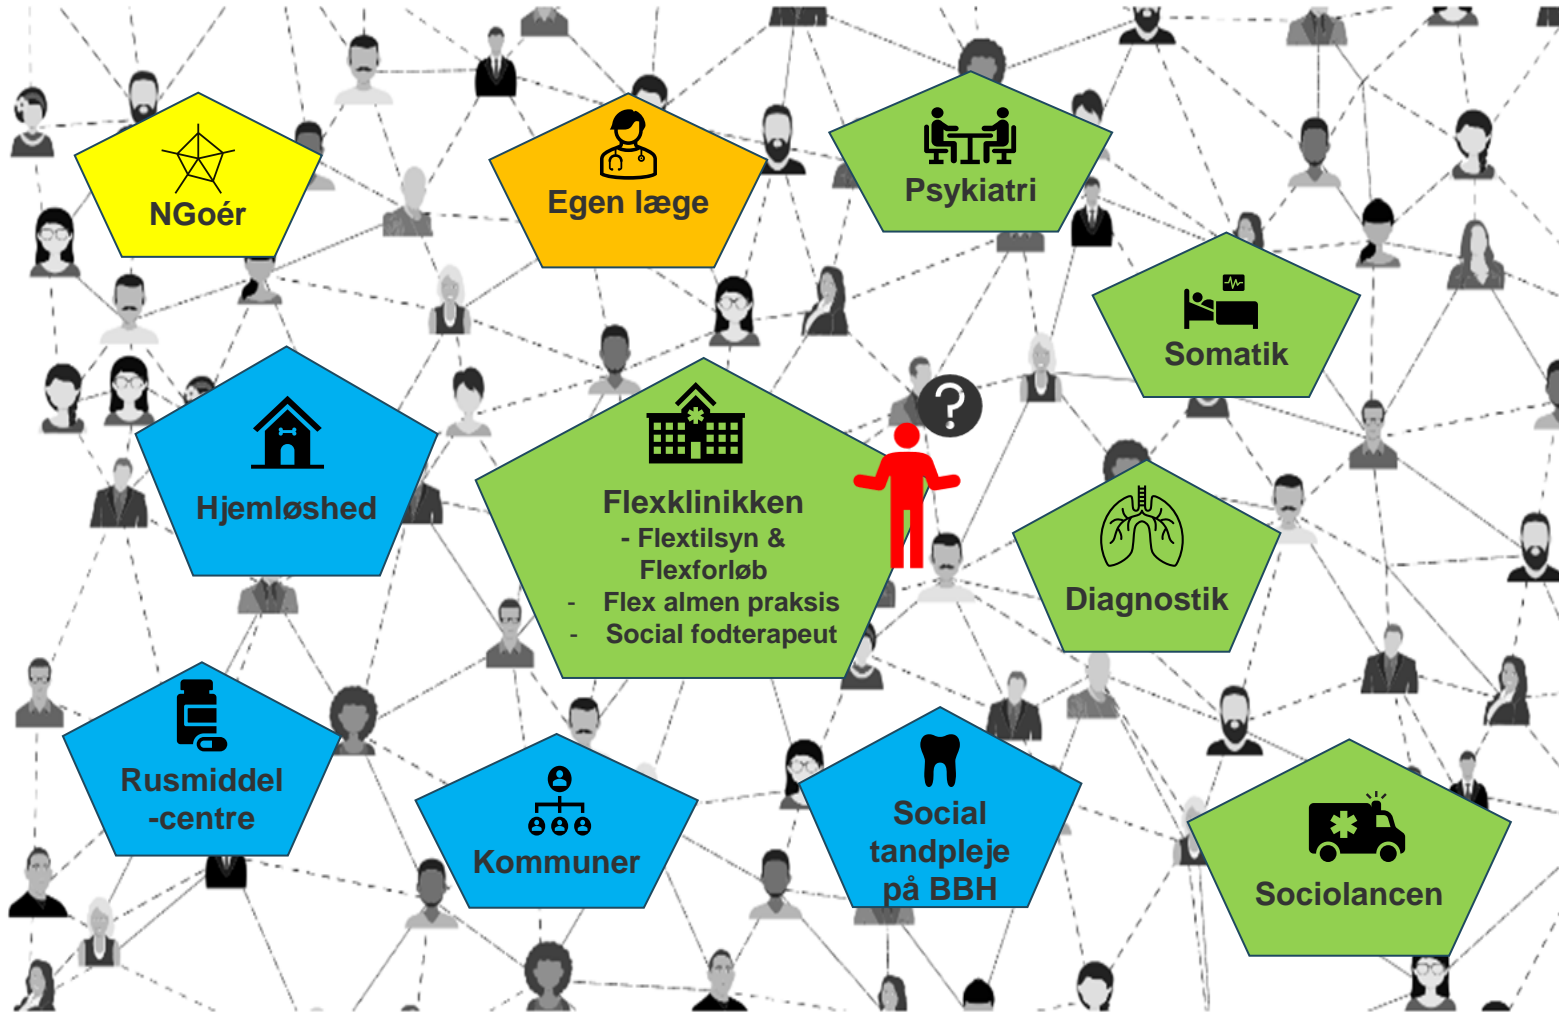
NGoér

Egen læge

Psykiatri

Somatik

Hjemløshed

Flexklinikken
- Flextilsyn & Flexforløb
- Flex almen praksis
- Social fodterapeut

Diagnostik

Rusmiddel -centre

Kommuner

Social tandpleje på BBH

Sociolancen